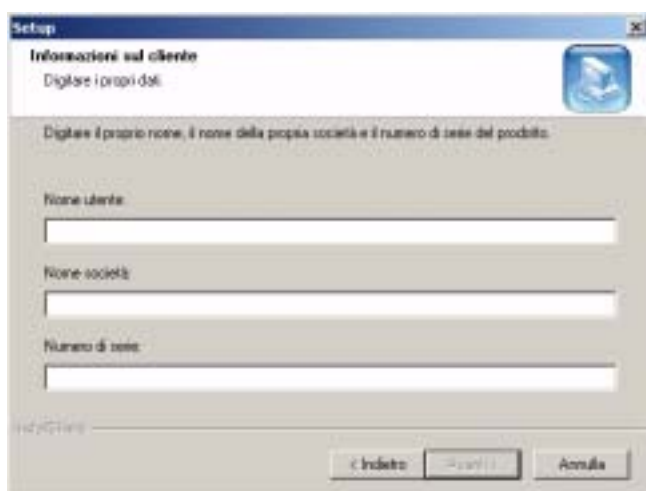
Setup

Informazioni sul cliente

Digitare i propri dati.

Digitare il proprio nome, il nome della propria società e il numero di serie del prodotto.

Nome utente:

Nome società:

Numero di serie:

InstallShield

< Indietro

Avanti >

Annulla